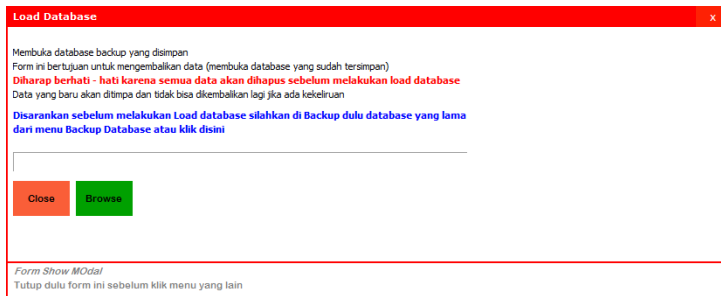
Load Database

x

Membuka database backup yang disimpan
Form ini bertujuan untuk mengembalikan data (membuka database yang sudah tersimpan)
Diharap berhati - hati karena semua data akan dihapus sebelum melakukan load database
Data yang baru akan ditimpa dan tidak bisa dikembalikan lagi jika ada kekeliruan

Disarankan sebelum melakukan Load database silahkan di Backup dulu database yang lama dari menu Backup Database atau klik disini

Close

Browse

Form Show MOdal
Tutup dulu form ini sebelum klik menu yang lain